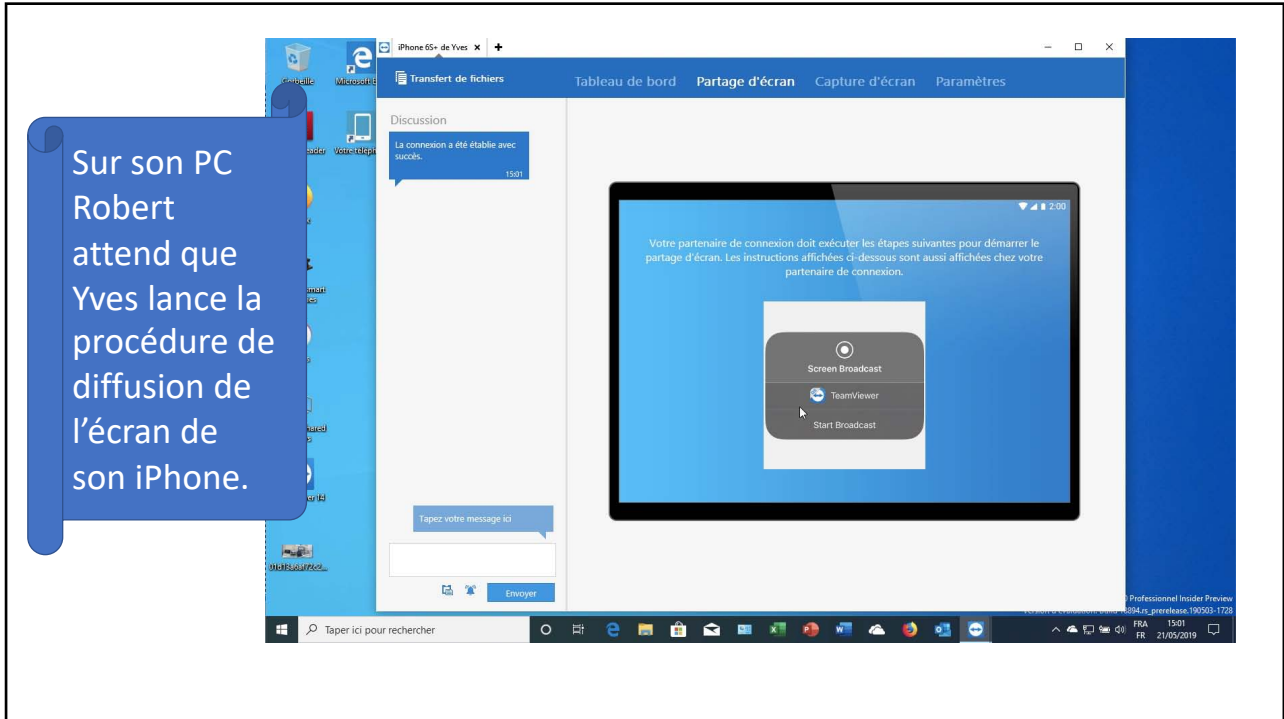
Sur son PC Robert attend que Yves lance la procédure de diffusion de l'écran de son iPhone.

Corbeille

Microsoft E

Votre téléph

iPhone 6S+ de Yves ×

Transfert de fichiers

Tableau de bord

Partage d'écran

Capture d'écran

Paramètres

Discussion

La connexion a été établie avec succès.

15:01

2:00

Votre partenaire de connexion doit exécuter les étapes suivantes pour démarrer le partage d'écran. Les instructions affichées ci-dessous sont aussi affichées chez votre partenaire de connexion.

Screen Broadcast

TeamViewer

Start Broadcast

Tapez votre message ici

Envoyer

Professionnel Insider Preview

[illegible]894.rs_prerelease.190503-1728

Taper ici pour rechercher

FRA FR

15:01 21/05/2019